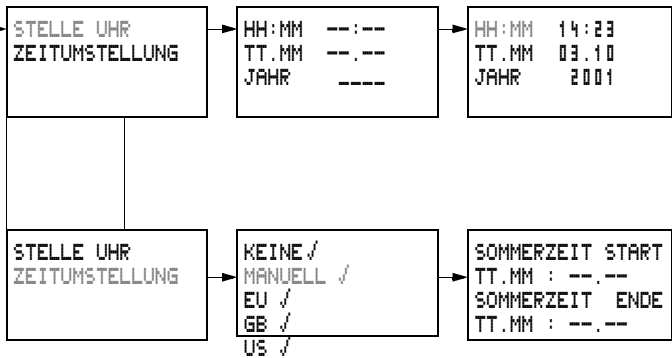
STELLE UHR
ZEITUMSTELLUNG

HH:MM --:--
TT.MM --.--
JAHR ----

HH:MM 14:23
TT.MM 03.10
JAHR 2001

STELLE UHR
ZEITUMSTELLUNG

KEINE √
MANUELL √
EU √
GB √
US √

SOMMERZEIT START
TT.MM : --.--
SOMMERZEIT ENDE
TT.MM : --.--